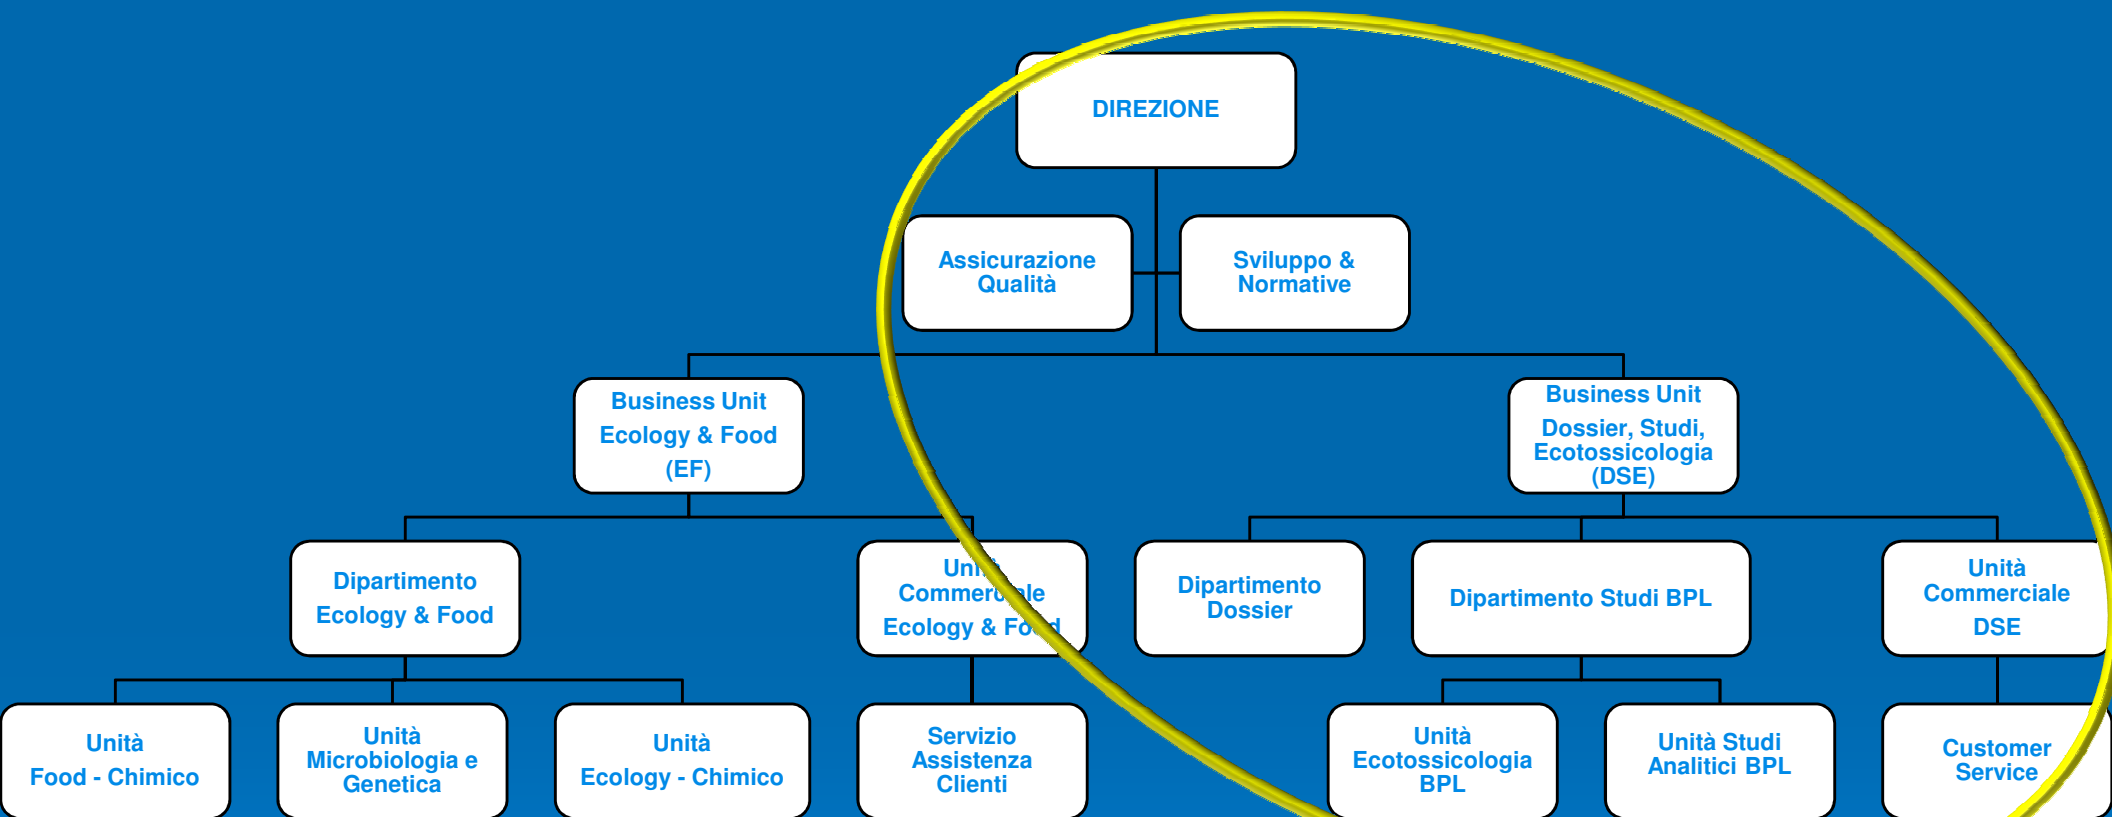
DIREZIONE

Assicurazione Qualità

Sviluppo & Normative

Business Unit Ecology & Food (EF)

Business Unit Dossier, Studi, Ecotossicologia (DSE)

Dipartimento Ecology & Food

Unità Commerciale Ecology & Food

Dipartimento Dossier

Dipartimento Studi BPL

Unità Commerciale DSE

Unità Food - Chimico

Unità Microbiologia e Genetica

Unità Ecology - Chimico

Servizio Assistenza Clienti

Unità Ecotossicologia BPL

Unità Studi Analitici BPL

Customer Service